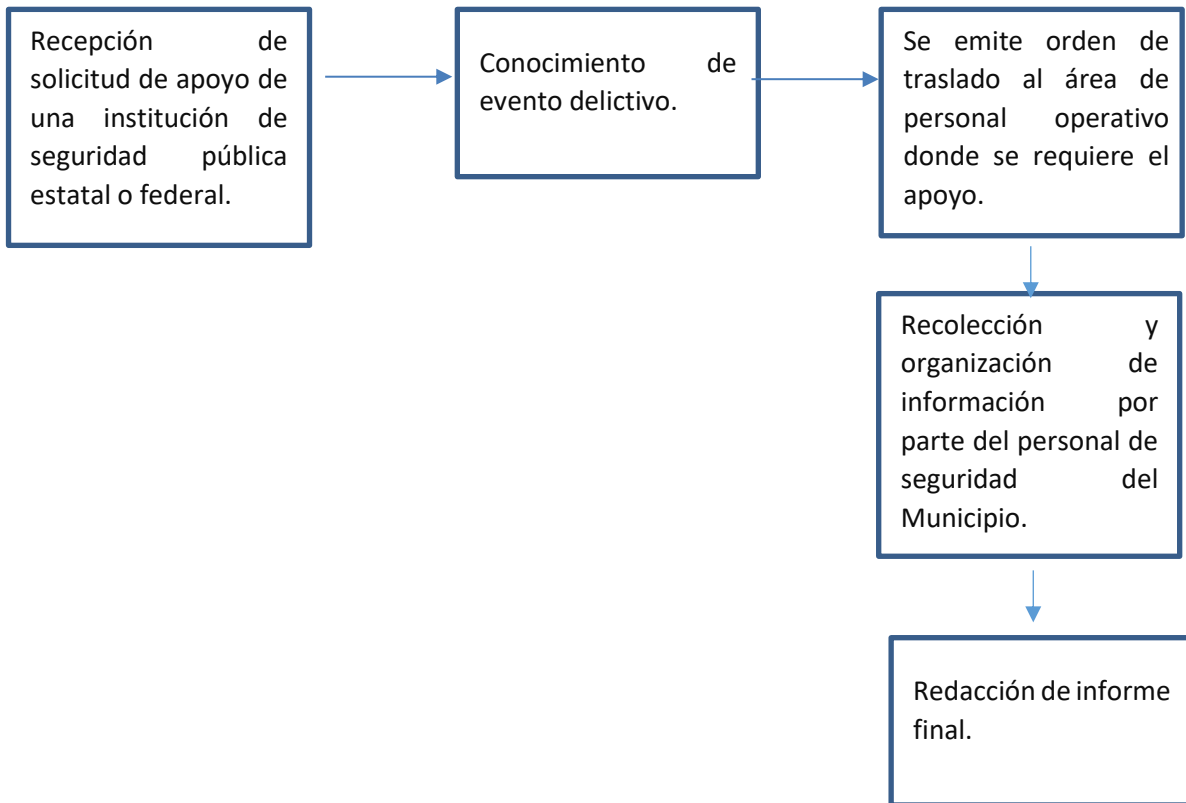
Recepción de solicitud de apoyo de una institución de seguridad pública estatal o federal.

Conocimiento de evento delictivo.

Se emite orden de traslado al área de personal operativo donde se requiere el apoyo.

Recolección y organización de información por parte del personal de seguridad del Municipio.

Redacción de informe final.